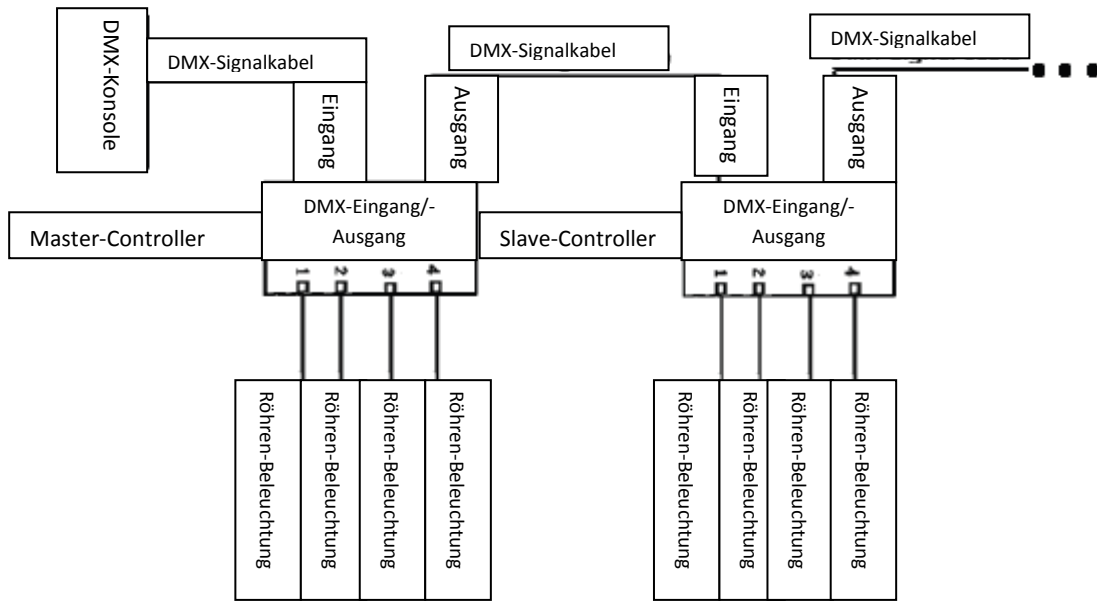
DMX-Konsole

DMX-Signalkabel

Eingang

Ausgang

DMX-Signalkabel

Eingang

Ausgang

DMX-Signalkabel

Master-Controller

DMX-Eingang/-Ausgang

1 2 3 4

Slave-Controller

DMX-Eingang/-Ausgang

1 2 3 4

Röhren-Beleuchtung

Röhren-Beleuchtung

Röhren-Beleuchtung

Röhren-Beleuchtung

Röhren-Beleuchtung

Röhren-Beleuchtung

Röhren-Beleuchtung

Röhren-Beleuchtung